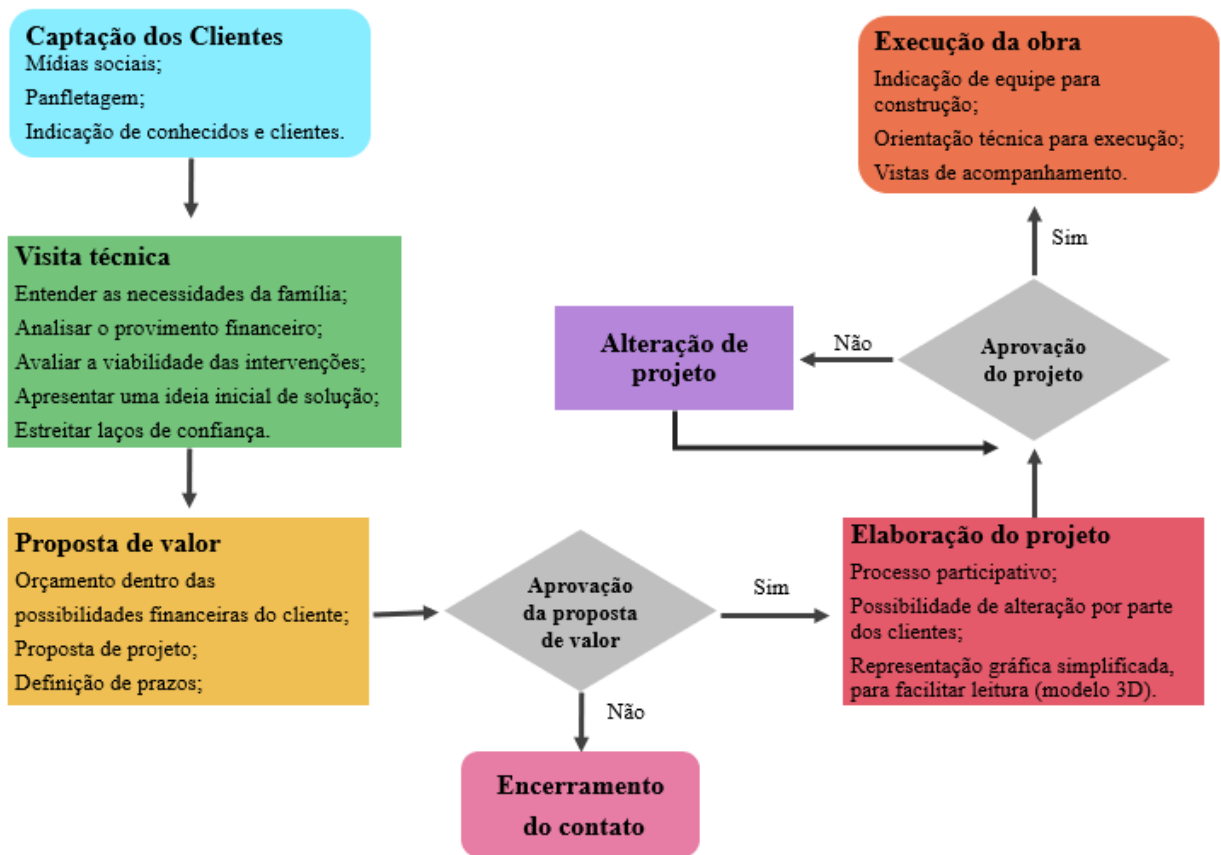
Captação dos Clientes
Mídias sociais;
Panfletagem;
Indicação de conhecidos e clientes.

Visita técnica
Entender as necessidades da família;
Analisar o provimento financeiro;
Avaliar a viabilidade das intervenções;
Apresentar uma ideia inicial de solução;
Estreitar laços de confiança.

Proposta de valor
Orçamento dentro das possibilidades financeiras do cliente;
Proposta de projeto;
Definição de prazos;

Aprovação da proposta de valor

Não

Encerramento do contato

Sim

Elaboração do projeto
Processo participativo;
Possibilidade de alteração por parte dos clientes;
Representação gráfica simplificada, para facilitar leitura (modelo 3D).

Aprovação do projeto

Não

Alteração de projeto

Sim

Execução da obra
Indicação de equipe para construção;
Orientação técnica para execução;
Vistas de acompanhamento.